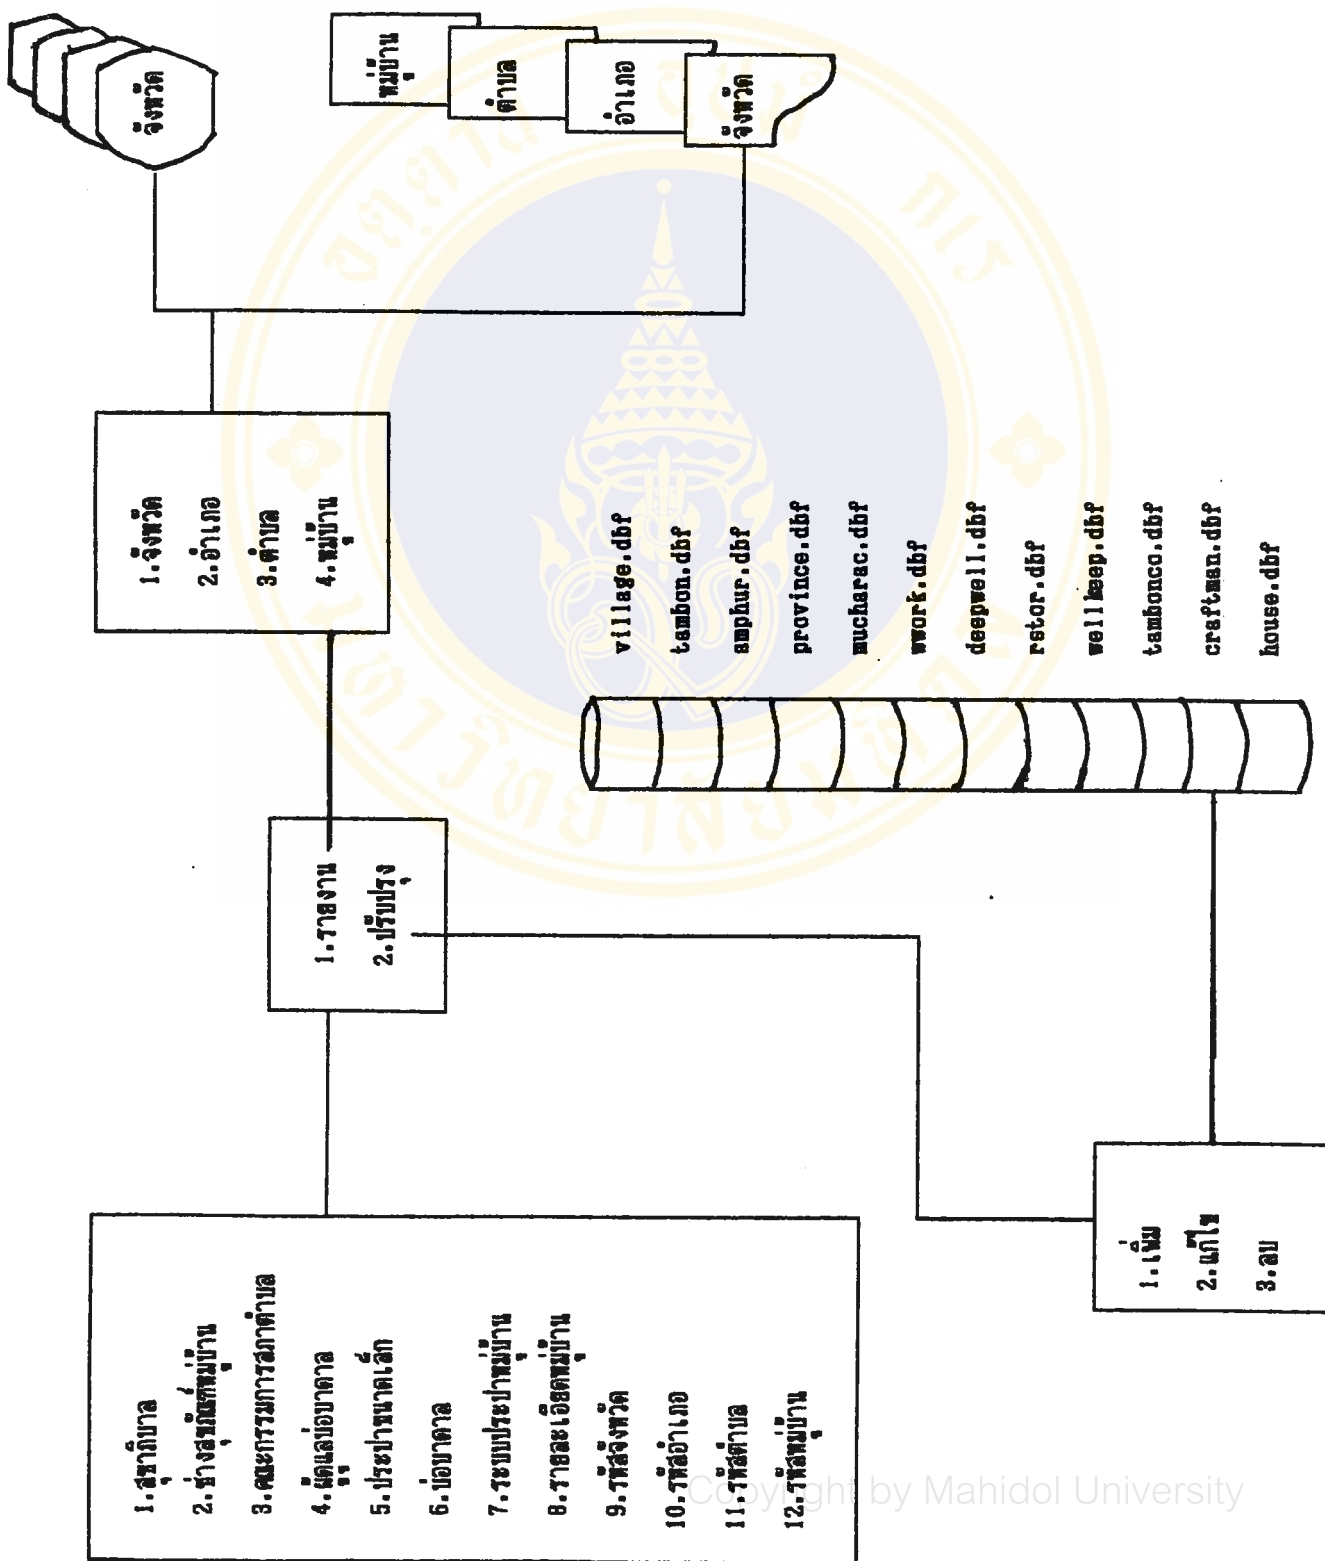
จังหวัด

หมู่บ้าน

ตำบล

อำเภอ

จังหวัด

1.จังหวัด
2.อำเภอ
3.ตำบล
4.หมู่บ้าน

village.dbf
tambon.dbf
amphur.dbf
province.dbf
mucharac.dbf
wwork.dbf
deepwell.dbf
rstor.dbf
wellkeep.dbf
tambonco.dbf
craftman.dbf
house.dbf

1.รายงาน
2.ปรับปรุง

1.เพิ่ม
2.แก้ไข
3.ลบ

1.สุขาภิบาล
2.ช่างสังกัดหมู่บ้าน
3.คณะกรรมการสภาตำบล
4.ผู้ดูแลบ่อบาดาล
5.ประปาขนาดเล็ก
6.บ่อบาดาล
7.ระบบประปาหมู่บ้าน
8.รายละเอียดหมู่บ้าน
9.รหัสจังหวัด
10.รหัสอำเภอ
11.รหัสตำบล
12.รหัสหมู่บ้าน

Copyright by Mahidol University